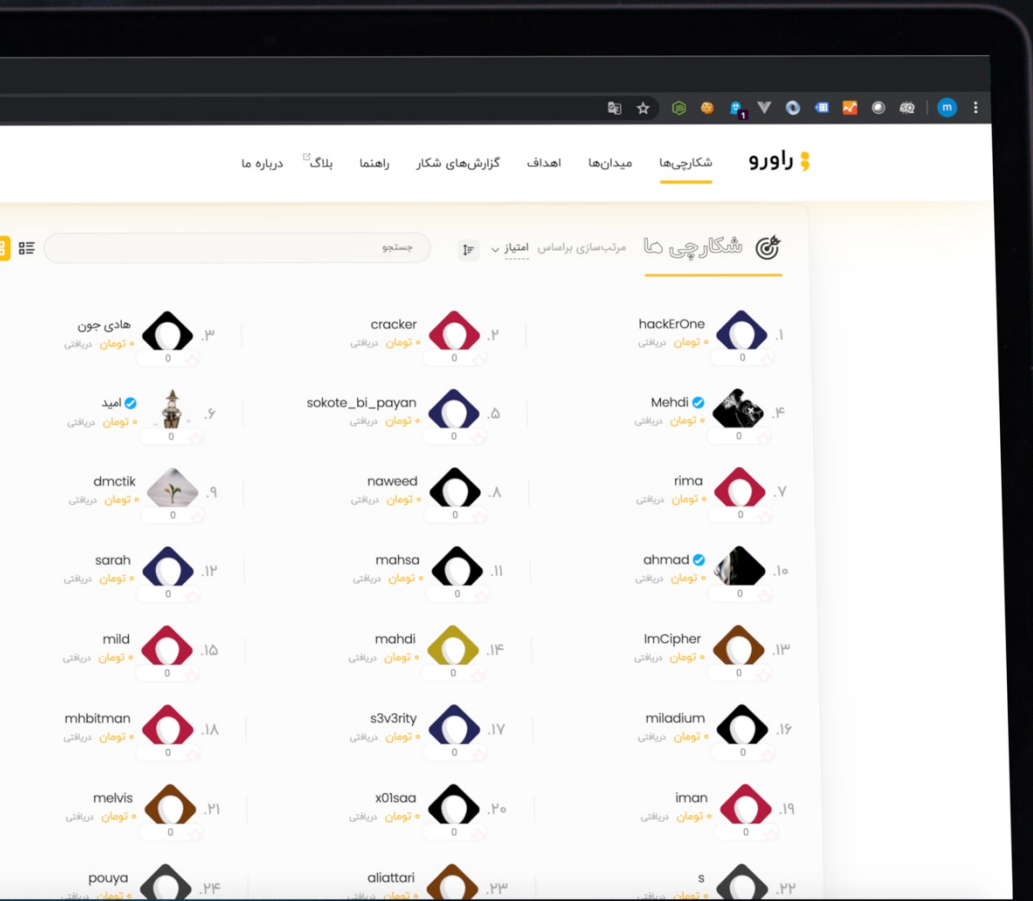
m

راورو
شکارچی‌ها
میدان‌ها
اهداف
گزارش‌های شکار
راهنما
بلاگ
درباره ما

شکارچی ها
مرتب‌سازی براساس امتیاز
جستجو

.۱ hackErOne
تومان دریافتی
0

.۲ cracker
تومان دریافتی
0

.۳ هادی جون
تومان دریافتی
0

.۴ Mehdi
تومان دریافتی
0

.۵ sokote_bi_payan
تومان دریافتی
0

.۶ امید
تومان دریافتی
0

.۷ rima
تومان دریافتی
0

.۸ naweed
تومان دریافتی
0

.۹ dmctik
تومان دریافتی
0

.۱۰ ahmad
تومان دریافتی
0

.۱۱ mahsa
تومان دریافتی
0

.۱۲ sarah
تومان دریافتی
0

.۱۳ ImCipher
تومان دریافتی
0

.۱۴ mahdi
تومان دریافتی
0

.۱۵ mild
تومان دریافتی
0

.۱۶ miladium
تومان دریافتی
0

.۱۷ s3v3rity
تومان دریافتی
0

.۱۸ mhbitman
تومان دریافتی
0

.۱۹ iman
تومان دریافتی
0

.۲۰ x01saa
تومان دریافتی
0

.۲۱ melvis
تومان دریافتی
0

.۲۲ s
.۲۳ aliattari
.۲۴ pouya